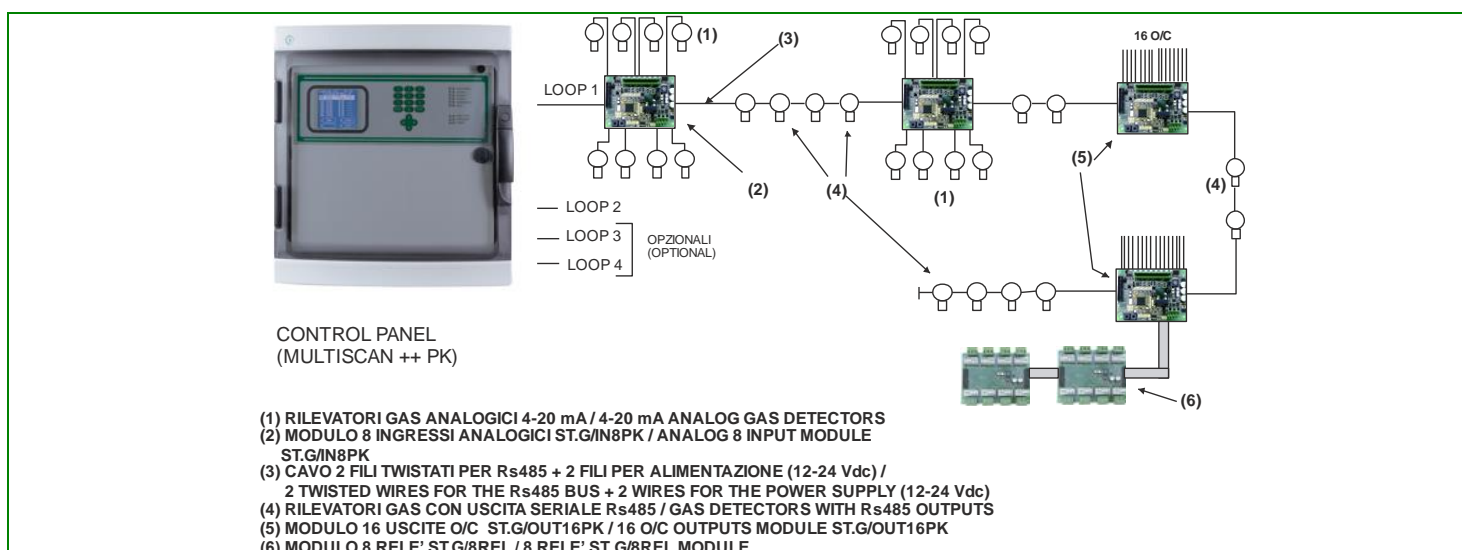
(1)

(3)

16 O/C

LOOP 1

(2)

(4)

(1)

(5)

(4)

— LOOP 2

— LOOP 3

— LOOP 4

OPZIONALI
(OPTIONAL)

CONTROL PANEL
(MULTISCAN ++ PK)

(6)

(1) RILEVATORI GAS ANALOGICI 4-20 mA / 4-20 mA ANALOG GAS DETECTORS
(2) MODULO 8 INGRESSI ANALOGICI ST.G/IN8PK / ANALOG 8 INPUT MODULE ST.G/IN8PK
(3) CAVO 2 FILI TWISTATI PER Rs485 + 2 FILI PER ALIMENTAZIONE (12-24 Vdc) / 2 TWISTED WIRES FOR THE Rs485 BUS + 2 WIRES FOR THE POWER SUPPLY (12-24 Vdc)
(4) RILEVATORI GAS CON USCITA SERIALE Rs485 / GAS DETECTORS WITH Rs485 OUTPUTS
(5) MODULO 16 USCITE O/C ST.G/OUT16PK / 16 O/C OUTPUTS MODULE ST.G/OUT16PK
(6) MODULO 8 RELE' ST.G/8REL / 8 RELE' ST.G/8REL MODULE